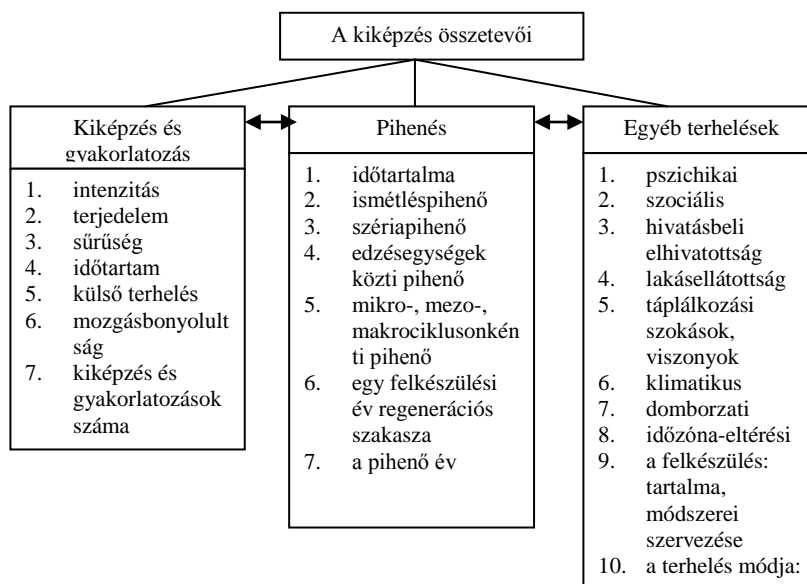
A kiképzés összetevői

Kiképzés és gyakorlatozás

1. intenzitás
2. terjedelem
3. sűrűség
4. időtartam
5. külső terhelés
6. mozgásbonyolultság
7. kiképzés és gyakorlatozások száma

Pihenés

1. időtartalma
2. ismétléspihenő
3. szériapihenő
4. edzésegységek közti pihenő
5. mikro-, mezo-, makrociklusonkénti pihenő
6. egy felkészülési év regenerációs szakasza
7. a pihenő év

Egyéb terhelések

1. pszichikai
2. szociális
3. hivatásbeli elhivatottság
4. lakásellátottság
5. táplálkozási szokások, viszonyok
6. klimatikus
7. domborzati
8. időzóna-eltérési
9. a felkészülés: tartalma, módszerei szervezése
10. a terhelés módja: